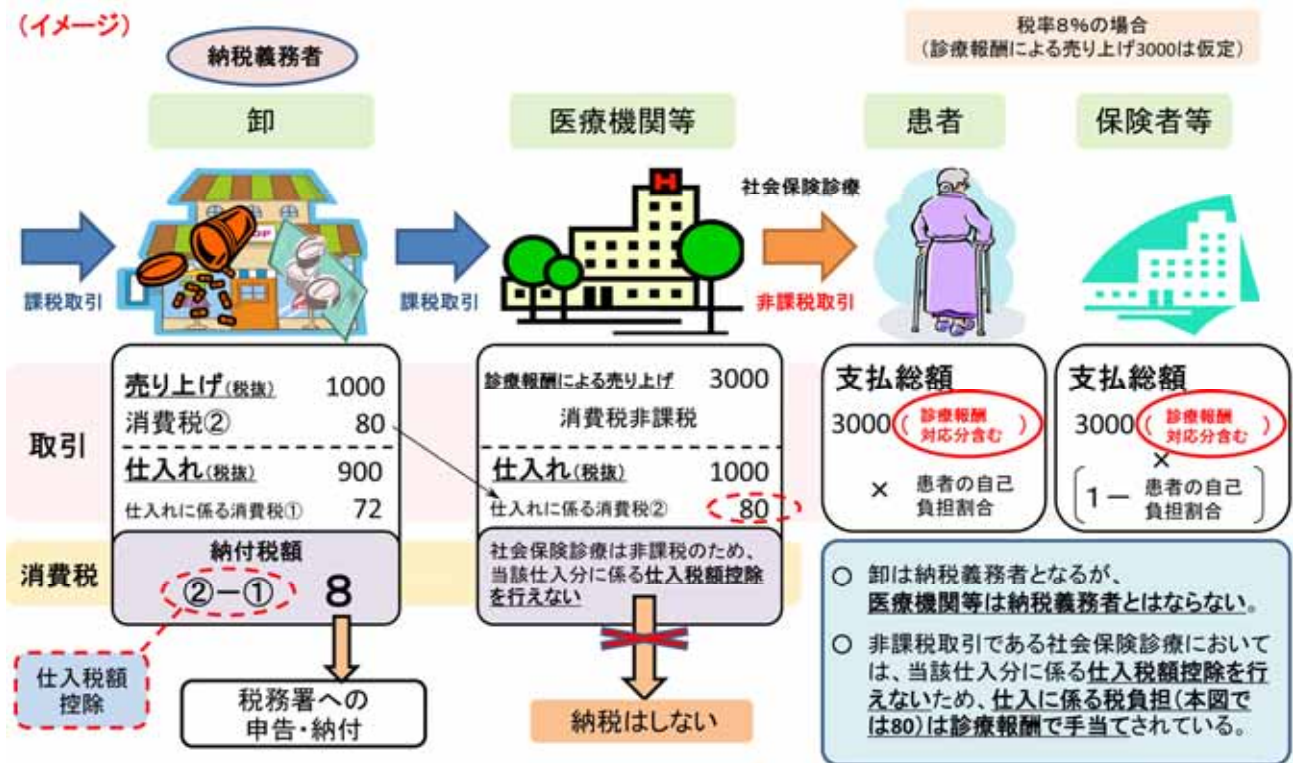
(イメージ)

税率8%の場合
(診療報酬による売り上げ3000は仮定)

納税義務者

卸

医療機関等

患者

保険者等

課税取引

課税取引

社会保険診療

非課税取引

取引

売り上げ(税抜) 1000
消費税② 80

仕入れ(税抜) 900
仕入れに係る消費税① 72

診療報酬による売り上げ 3000
消費税非課税

仕入れ(税抜) 1000
仕入れに係る消費税② 80

支払総額
3000(診療報酬対応分含む)
× 患者の自己負担割合

支払総額
3000(診療報酬対応分含む)
× [1ー 患者の自己負担割合]

消費税

納付税額
②ー① 8

社会保険診療は非課税のため、当該仕入分に係る仕入税額控除を行えない

仕入税額控除

税務署への申告・納付

納税はしない

○ 卸は納税義務者となるが、医療機関等は納税義務者とはならない。

○ 非課税取引である社会保険診療においては、当該仕入分に係る仕入税額控除を行えないため、仕入に係る税負担(本図では80)は診療報酬で手当てされている。